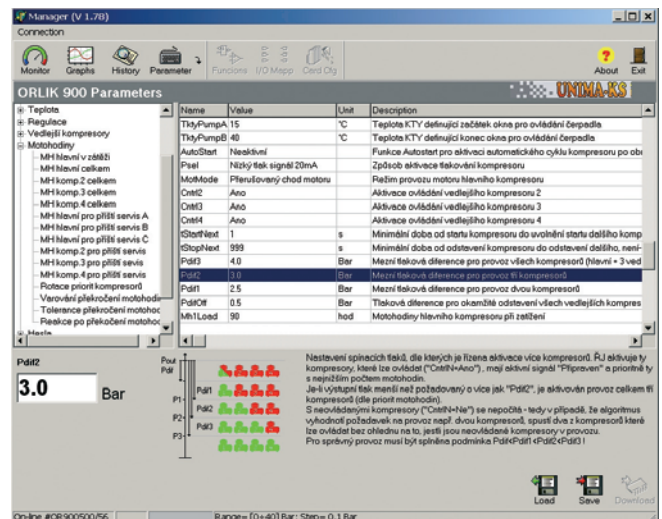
Manager (V 1.78)

Connection

Monitor Graphs History Parameter Funcions I/O Mapp Card Cfg About Exit

ORLIK 900 Parameters UNIMA-KS

Teplota
Regulace
Vedlejší kompresory
Motohodiny
MH hlavní v zátěži
MH hlavní celkem
MH komp.2 celkem
MH komp.3 celkem
MH komp.4 celkem
MH hlavní pro příští servis A
MH hlavní pro příští servis B
MH hlavní pro příští servis C
MH komp.2 pro příští servis
MH komp.3 pro příští servis
MH komp.4 pro příští servis
Rotace priorit kompresorů
Varování překročení motohodi
Tolerance překročení motohoc
Reakce po překočení motohoc
Hesla

| Name | Value | Unit | Description |
|---|---|---|---|
| TktyPumpA | 15 | °C | Teplota KTY definující začátek okna pro ovládání čerpadla |
| TktyPumpB | 40 | °C | Teplota KTY definující konec okna pro ovládání čerpadla |
| AutoStart | Neaktivní | | Funkce Autostart pro aktivaci automatického cyklu kompresoru po obi |
| Psel | Nízký tlak signál 20mA | | Způsob aktivace tlakování kompresoru |
| MotMode | Přerušovaný chod motoru | | Režim provozu motoru hlavního kompresoru |
| Cntrl2 | Ano | | Aktivace ovládání vedlejšího kompresoru 2 |
| Cntrl3 | Ano | | Aktivace ovládání vedlejšího kompresoru 3 |
| Cntrl4 | Ano | | Aktivace ovládání vedlejšího kompresoru 4 |
| tStartNext | 1 | s | Minimální doba od startu kompresoru do uvolnění startu dalšího komp |
| tStopNext | 999 | s | Minimální doba od odstavení kompresoru do odstavení dalšího, neni- |
| Pdif3 | 4.0 | Bar | Mezní tlaková diference pro provoz všech kompresorů (hlavní + 3 ved |
| Pdif2 | 3.0 | Bar | Mezní tlaková diference pro provoz tří kompresorů |
| Pdif1 | 2.5 | Bar | Mezní tlaková diference pro provoz dvou kompresorů |
| PdifOff | 0.5 | Bar | Tlaková diference pro okamžité odstavení všech vedlejších kompres |
| Mh1Load | 90 | hod | Motohodiny hlavního kompresoru při zatížení |

Pdif2

3.0 Bar

Pout Pdif Pdif1 Pdif2 Pdif3 P1 P2 P3

Nastavení spínacích tlaků, dle kterých je řízena aktivace více kompresorů. ŘJ aktivuje ty kompresory, které lze ovládat ("CntrlN=Ano") , mají aktivní signál "Připraven" a prioritně ty s nejnižším počtem motohodin.
Je-li výstupní tlak menší než požadovaný o více jak "Pdif2", je aktivován provoz celkem tří kompresorů (dle priorit motohodin).
S neovládanými kompresory ("CntrlN=Ne") se nepočítá - tedy v případě, že algoritmus vyhodnotí požadavek na provoz např. dvou kompresorů, spustí dva z kompresorů které lze ovládat bez ohledu na to, jestli jsou neovládané kompresory v provozu.
Pro správný provoz musí být splněna podmínka Pdif1<Pdif1<Pdif2<Pdif3 !

Load Save Download

On-line #OR900500/56 Range= [0÷40] Bar ; Step= 0.1 Bar